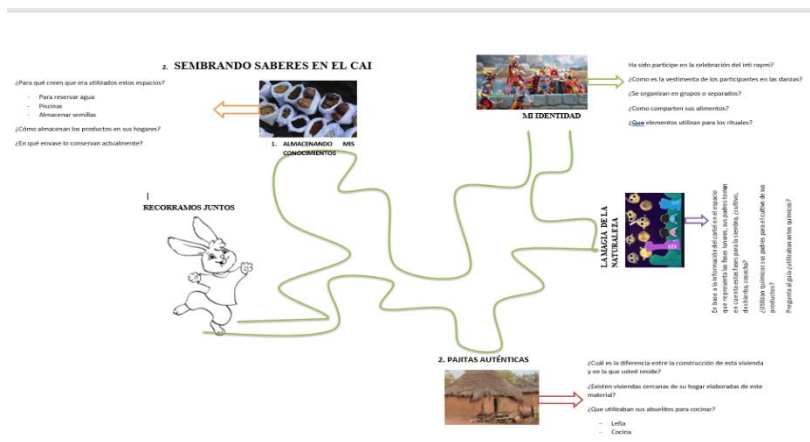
2. SEMBRANDO SABERES EN EL CAI

¿Para qué creen que era utilizados estos espacios?

- Para reservar agua
- Piscinas
- Almacenar semillas

¿Cómo almacenan los productos en sus hogares?

¿En qué envase lo conservan actualmente?

1. ALMACENANDO MIS CONOCIMIENTOS

I
RECORRAMOS JUNTOS

MI IDENTIDAD

Ha sido participe en la celebración del inti raymi?

¿Como es la vestimenta de los participantes en las danzas?

¿Se organizan en grupos o separados?

¿Como comparten sus alimentos?

¿Que elementos utilizan para los rituales?

LA MAGIA DE LA NATURALEZA

En base a la información del calendario agrícola que representa las fases lunares, sus padres toman en cuenta estas fases para la siembra, ¿cultivo, deshierba, cosecha?

¿Utilizan químicos sus padres para el cultivo de sus productos?

Pregunta al guía ¿utilizaban antes químicos?

2. PAJITAS AUTÉNTICAS

¿Cuál es la diferencia entre la construcción de esta vivienda y en la que usted reside?

¿Existen viviendas cercanas de su hogar elaboradas de este material?

¿Que utilizaban sus abuelitos para cocinar?

- Leña
- Cocina